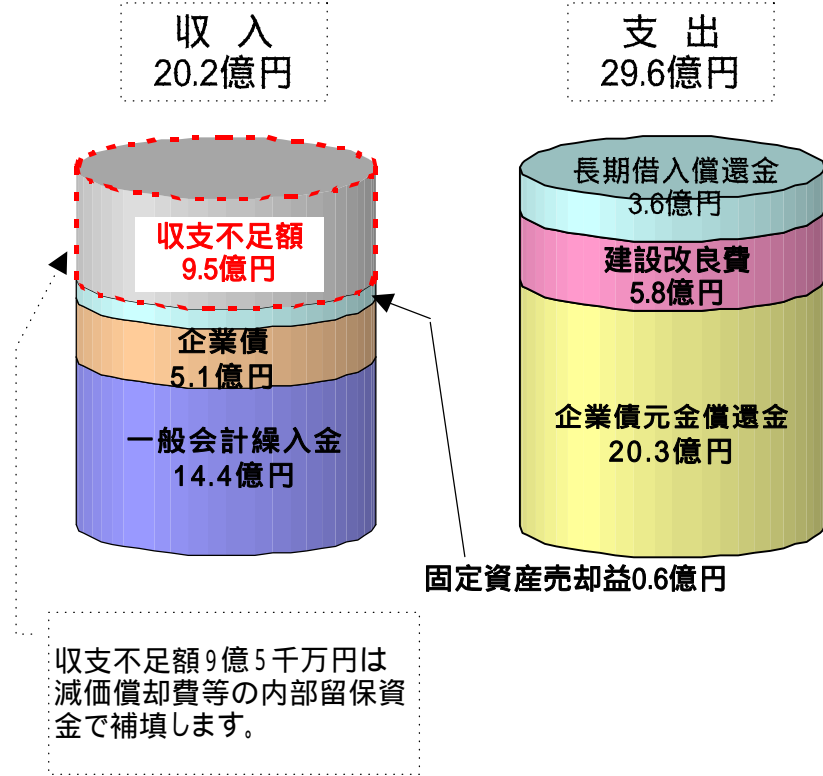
収　入
20.2億円

支　出
29.6億円

収支不足額
9.5億円

企業債
5.1億円

一般会計繰入金
14.4億円

長期借入償還金
3.6億円

建設改良費
5.8億円

企業債元金償還金
20.3億円

固定資産売却益0.6億円

収支不足額9億5千万円は減価償却費等の内部留保資金で補填します。